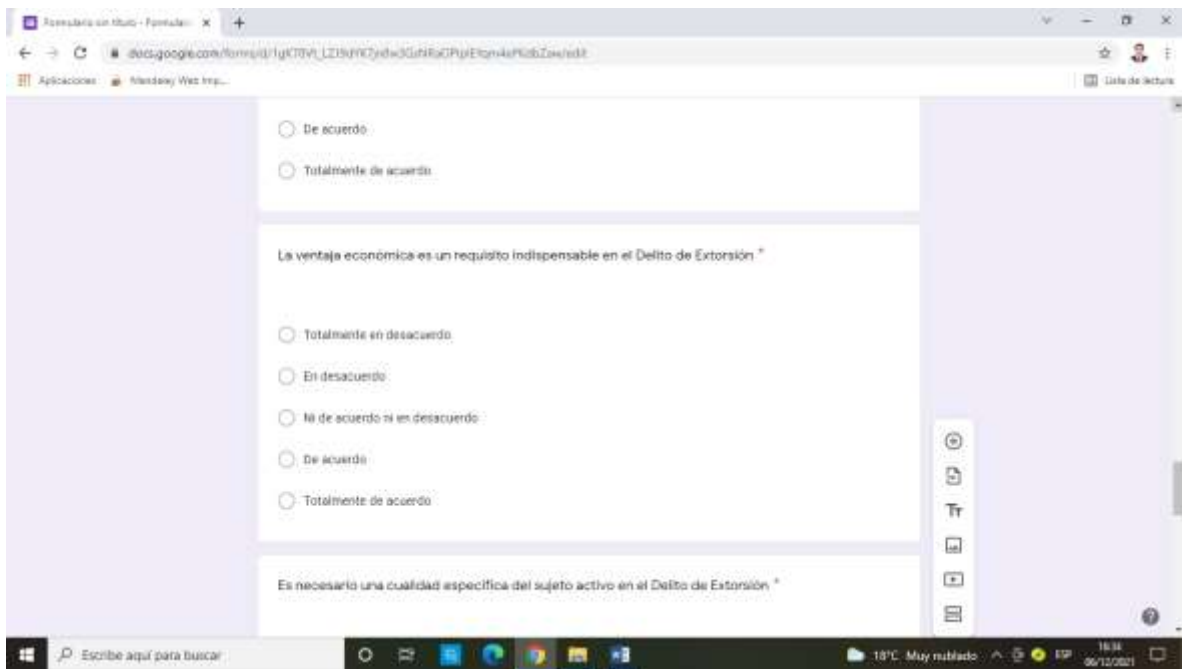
Formulario sin título - Formular ×

docs.google.com/forms/d/1gK7BVt_LZ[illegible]/edit

Aplicaciones  Mendeley Web Imp...

Lista de lectura

De acuerdo

Totalmente de acuerdo

La ventaja económica es un requisito indispensable en el Delito de Extorsión *

Totalmente en desacuerdo

En desacuerdo

Ni de acuerdo ni en desacuerdo

De acuerdo

Totalmente de acuerdo

Es necesario una cualidad específica del sujeto activo en el Delito de Extorsión *

Escribe aquí para buscar

18°C Muy nublado

ESP

16:34
06/12/2021